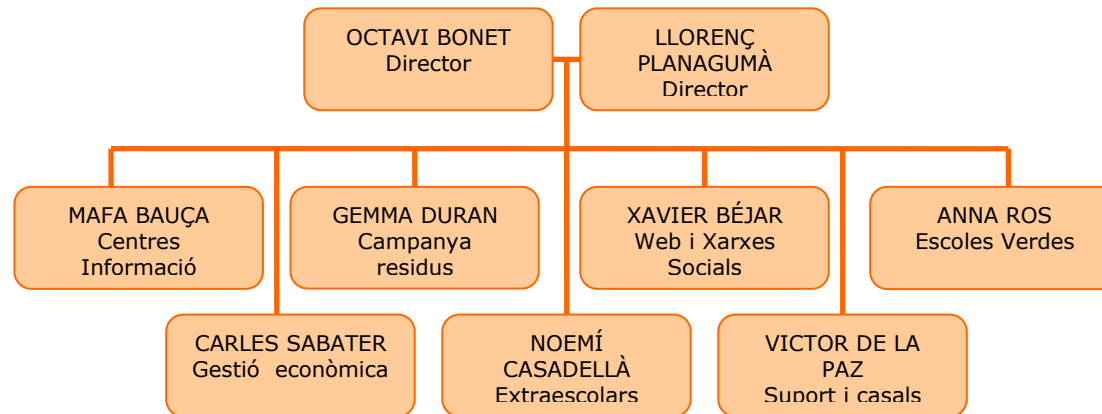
OCTAVI BONET
Director

LLORENÇ PLANAGUMÀ
Director

MAFA BAUÇA
Centres Informació

GEMMA DURAN
Campanya residus

XAVIER BÉJAR
Web i Xarxes Socials

ANNA ROS
Escoles Verdes

CARLES SABATER
Gestió econòmica

NOEMÍ CASADELLÀ
Extraescolars

VICTOR DE LA PAZ
Suport i casals